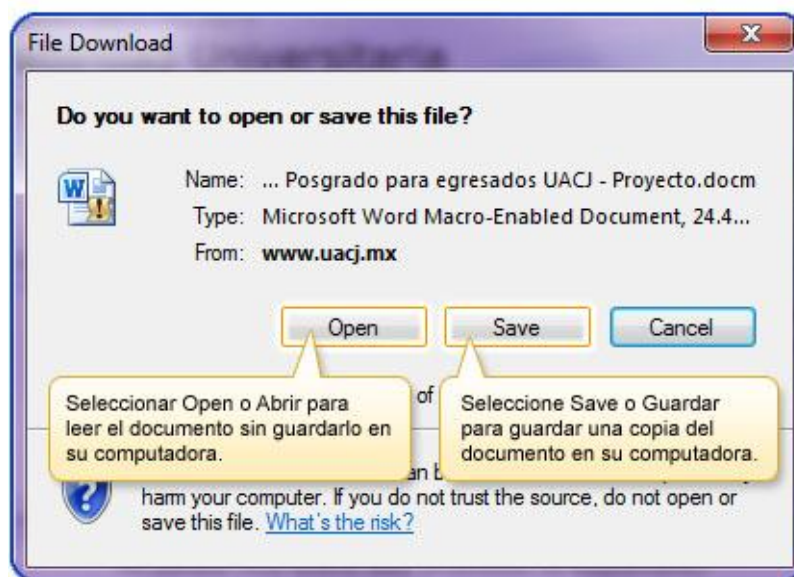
File Download

Do you want to open or save this file?

Name: ... Posgrado para egresados UACJ - Proyecto.docm
Type: Microsoft Word Macro-Enabled Document, 24.4...
From: www.uacj.mx

Open Save Cancel

Seleccionar Open o Abrir para leer el documento sin guardarlo en su computadora.

of

Seleccione Save o Guardar para guardar una copia del documento en su computadora.

an b

harm your computer. If you do not trust the source, do not open or save this file. What's the risk?